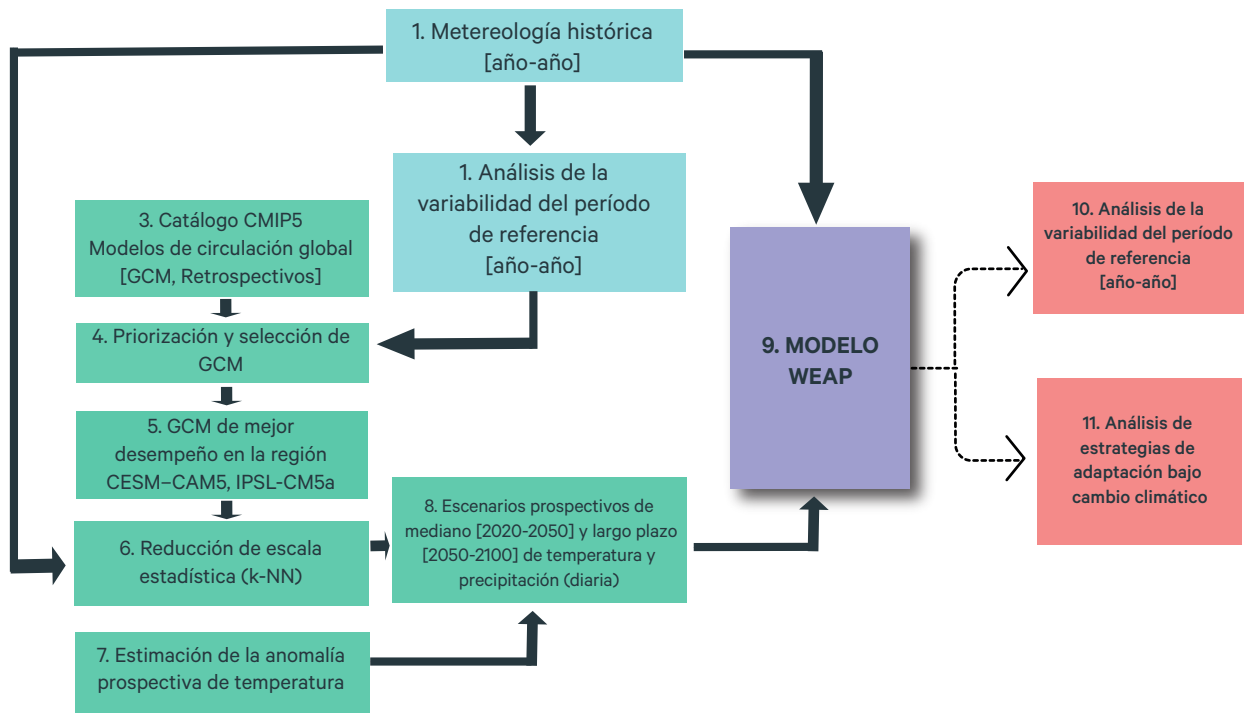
1. Metereología histórica [año-año]

1. Análisis de la variabilidad del período de referencia [año-año]

3. Catálogo CMIP5 Modelos de circulación global [GCM, Retrospectivos]

4. Priorización y selección de GCM

5. GCM de mejor desempeño en la región CESM–CAM5, IPSL-CM5a

6. Reducción de escala estadística (k-NN)

7. Estimación de la anomalía prospectiva de temperatura

8. Escenarios prospectivos de mediano [2020-2050] y largo plazo [2050-2100] de temperatura y precipitación (diaria)

9. MODELO WEAP

10. Análisis de la variabilidad del período de referencia [año-año]

11. Análisis de estrategias de adaptación bajo cambio climático